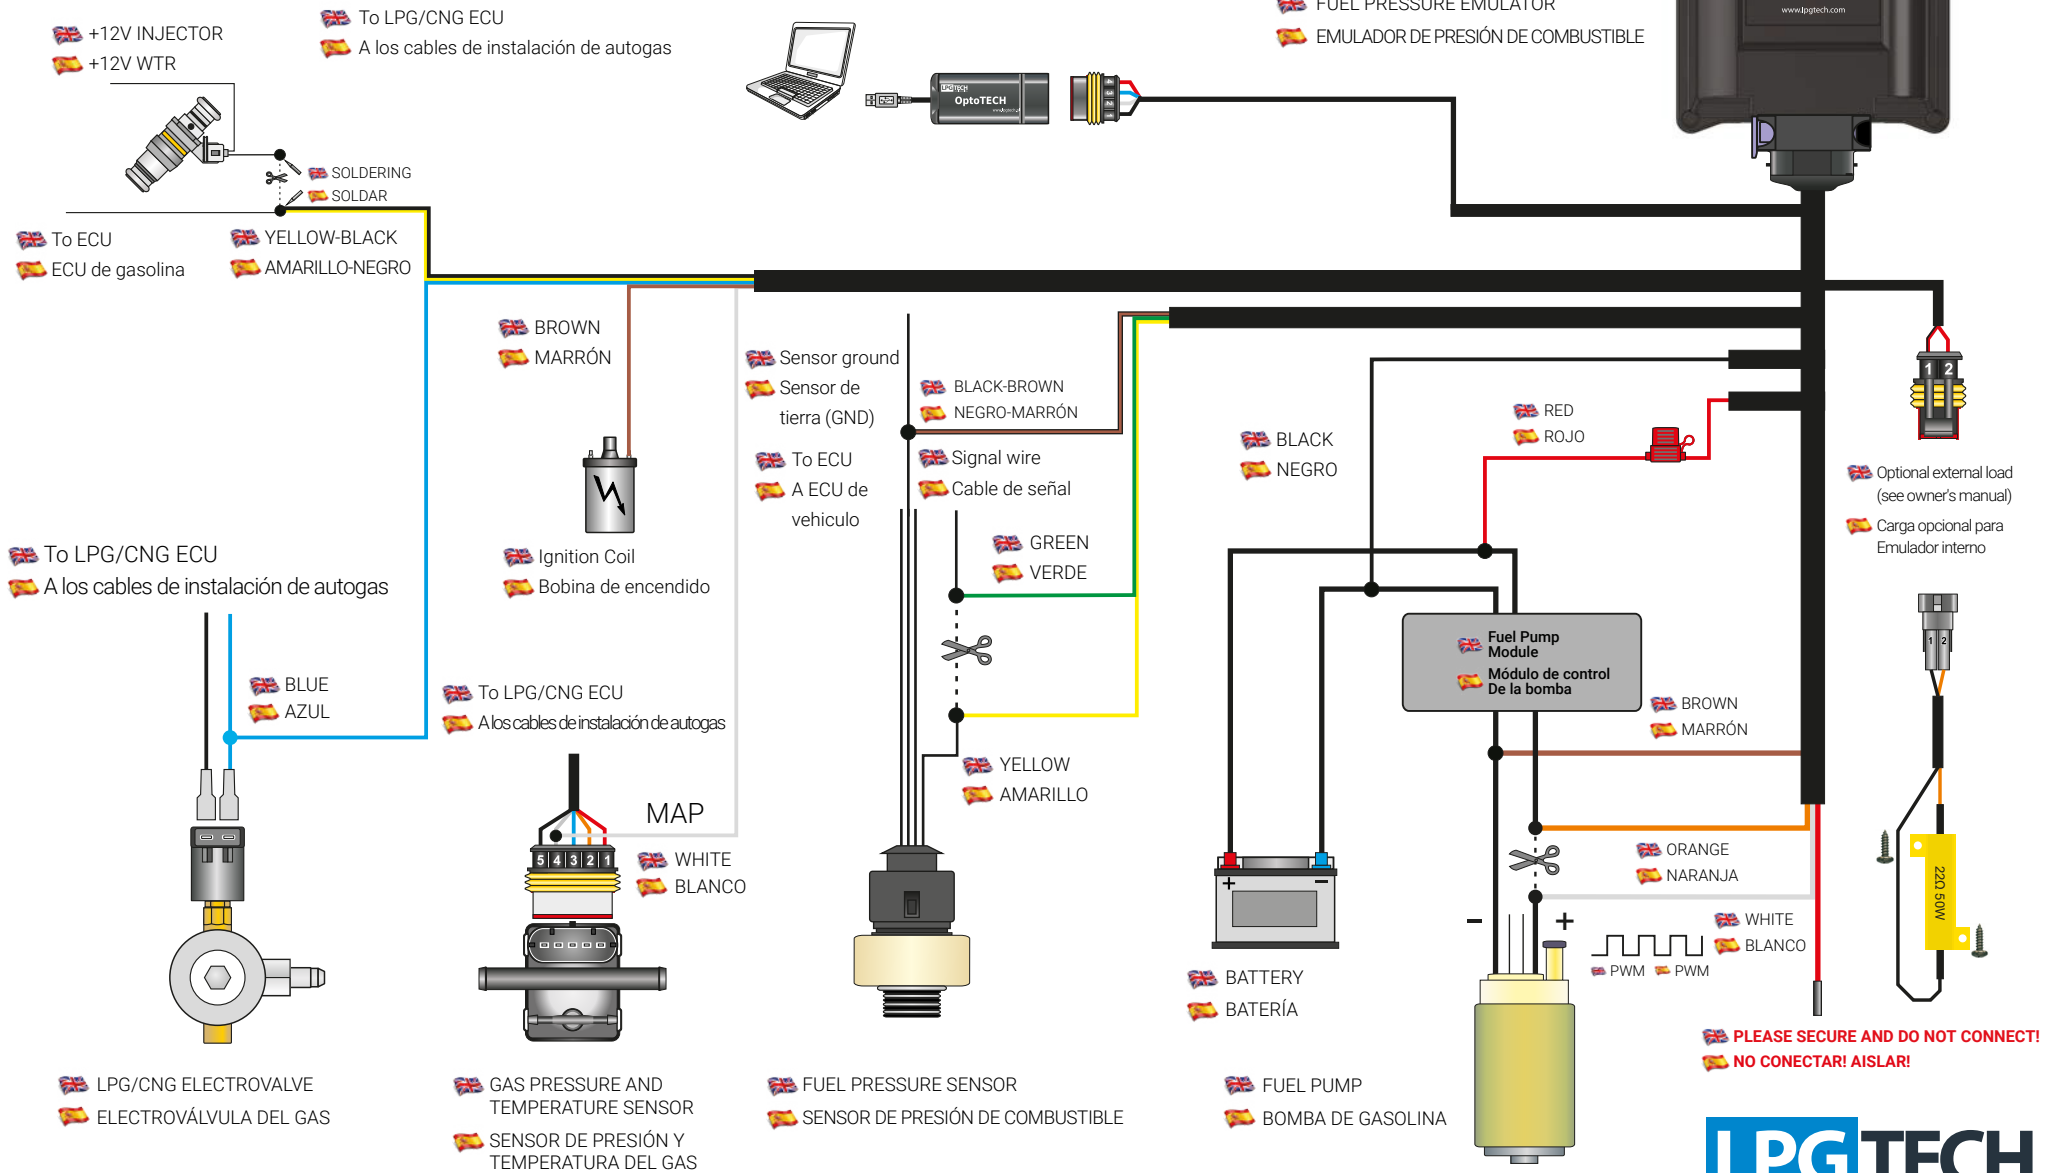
+12V INJECTOR
+12V WTR

To LPG/CNG ECU
A los cables de instalación de autogas

OptoTECH

FUEL PRESSURE EMULATOR
EMULADOR DE PRESIÓN DE COMBUSTIBLE

www.lpgtech.com

SOLDERING
SOLDAR

To ECU
ECU de gasolina

YELLOW-BLACK
AMARILLO-NEGRO

BROWN
MARRÓN

Sensor ground
Sensor de tierra (GND)

BLACK-BROWN
NEGRO-MARRÓN

To ECU
A ECU de vehiculo

Signal wire
Cable de señal

BLACK
NEGRO

RED
ROJO

1 2

Optional external load (see owner's manual)
Carga opcional para Emulador interno

To LPG/CNG ECU
A los cables de instalación de autogas

Ignition Coil
Bobina de encendido

GREEN
VERDE

BLUE
AZUL

To LPG/CNG ECU
A los cables de instalación de autogas

Fuel Pump Module
Módulo de control De la bomba

BROWN
MARRÓN

MAP

5 4 3 2 1

WHITE
BLANCO

YELLOW
AMARILLO

1 2

ORANGE
NARANJA

+ −

− +

WHITE
BLANCO

PWM PWM

22Ω 50W

BATTERY
BATERÍA

PLEASE SECURE AND DO NOT CONNECT!
NO CONECTAR! AISLAR!

LPG/CNG ELECTROVALVE
ELECTROVÁLVULA DEL GAS

GAS PRESSURE AND TEMPERATURE SENSOR
SENSOR DE PRESIÓN Y TEMPERATURA DEL GAS

FUEL PRESSURE SENSOR
SENSOR DE PRESIÓN DE COMBUSTIBLE

FUEL PUMP
BOMBA DE GASOLINA

LPGTECH